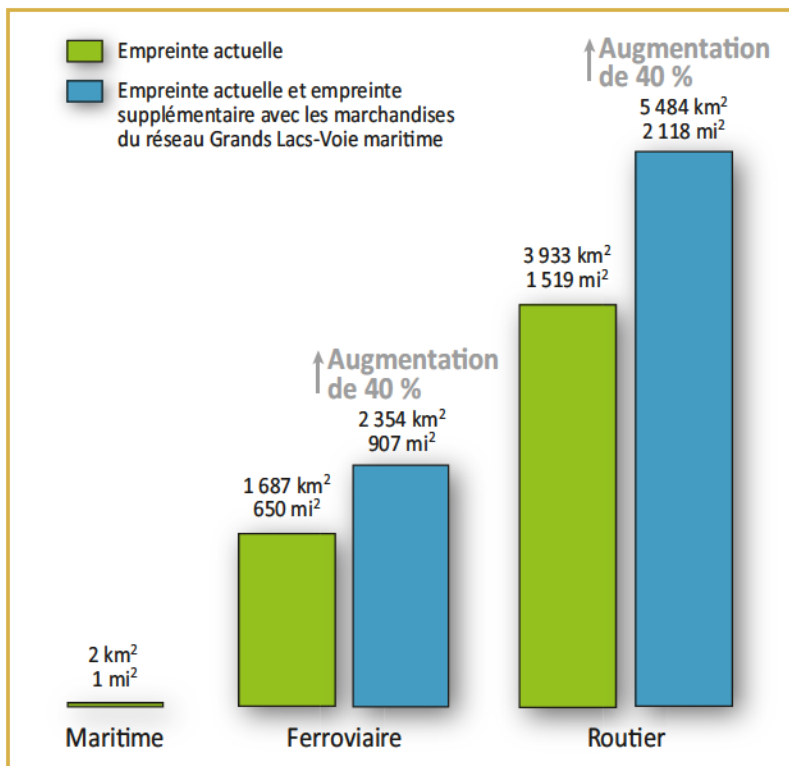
Empreinte actuelle

Empreinte actuelle et empreinte supplémentaire avec les marchandises du réseau Grands Lacs-Voie maritime

↑Augmentation de 40 %

5 484 km$^2$
2 118 mi$^2$

3 933 km$^2$
1 519 mi$^2$

↑Augmentation de 40 %

2 354 km$^2$
907 mi$^2$

1 687 km$^2$
650 mi$^2$

2 km$^2$
1 mi$^2$

Maritime

Ferroviaire

Routier